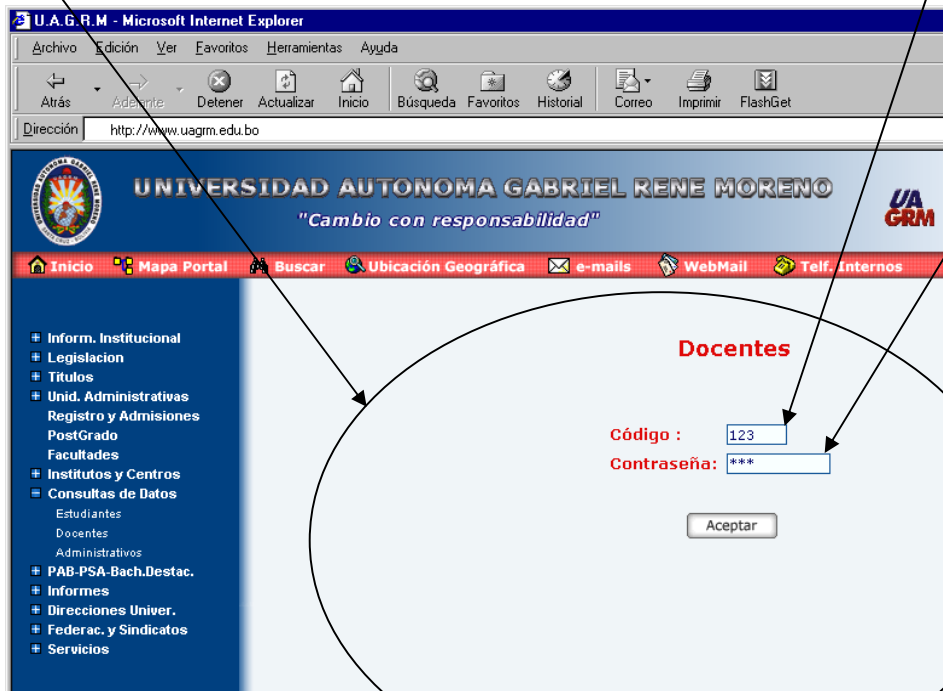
U.A.G.R.M - Microsoft Internet Explorer

Archivo Edición Ver Favoritos Herramientas Ayuda

Atrás Adelante Detener Actualizar Inicio Búsqueda Favoritos Historial Correo Imprimir FlashGet

Dirección http://www.uagrm.edu.bo

UNIVERSIDAD AUTONOMA GABRIEL RENE MORENO
"Cambio con responsabilidad"

UA GRM

Inicio Mapa Portal Buscar Ubicación Geográfica e-mails WebMail Telf. Internos

Inform. Institucional
Legislacion
Titulos
Unid. Administrativas
Registro y Admisiones
PostGrado
Facultades
Institutos y Centros
Consultas de Datos
Estudiantes
Docentes
Administrativos
PAB-PSA-Bach.Destac.
Informes
Direcciones Univer.
Federac. y Sindicatos
Servicios

Docentes

Código : 123
Contraseña: ***

Aceptar